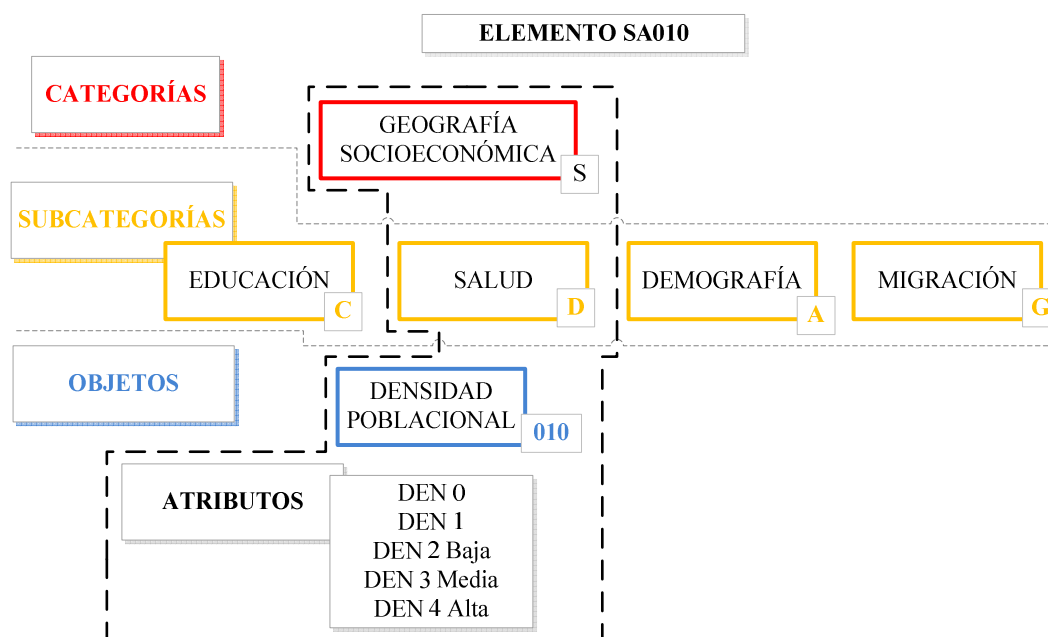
ELEMENTO SA010

CATEGORÍAS

GEOGRAFÍA SOCIOECONÓMICA S

SUBCATEGORÍAS

EDUCACIÓN C

SALUD D

DEMOGRAFÍA A

MIGRACIÓN G

OBJETOS

DENSIDAD POBLACIONAL 010

ATRIBUTOS

DEN 0
DEN 1
DEN 2 Baja
DEN 3 Media
DEN 4 Alta